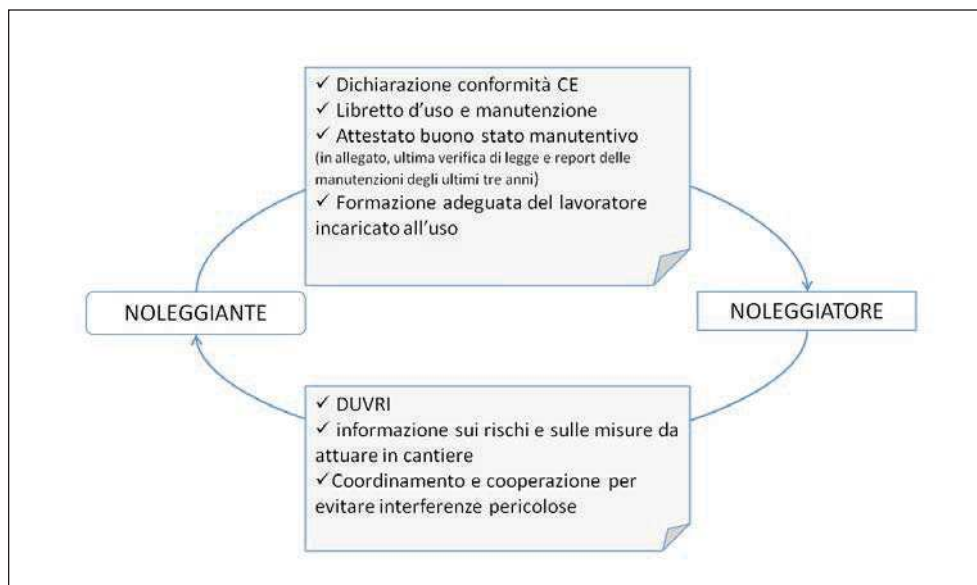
✓ Dichiarazione conformità CE
✓ Libretto d'uso e manutenzione
✓ Attestato buono stato manutentivo
(in allegato, ultima verifica di legge e report delle manutenzioni degli ultimi tre anni)
✓ Formazione adeguata del lavoratore incaricato all'uso

NOLEGGIANTE

NOLEGGIATORE

✓ DUVRI
✓ informazione sui rischi e sulle misure da attuare in cantiere
✓ Coordinamento e cooperazione per evitare interferenze pericolose